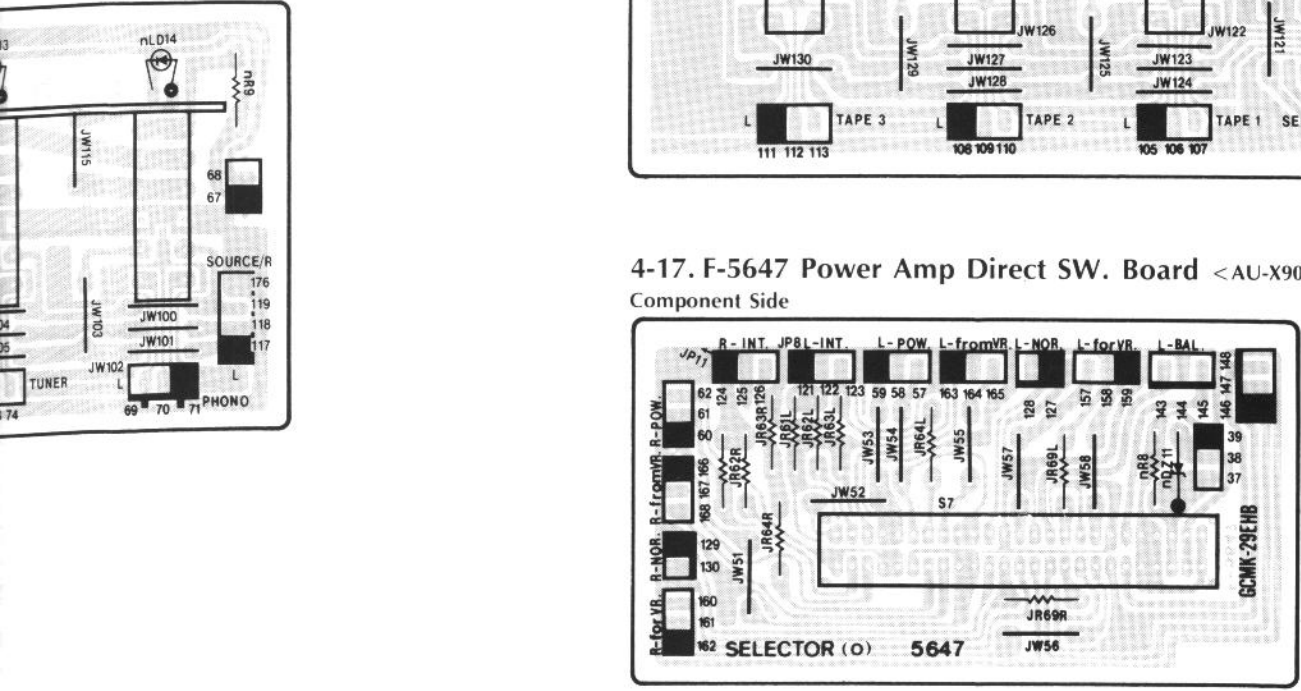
nLD14

nR9

JW115

68

67

SOURCE/R

176

119

118

117

L

JW103

JW100

JW101

JW102

L

TUNER

69 70 71

PHONO

74

JW130

JW129

JW126

JW127

JW128

JW125

JW122

JW121

JW123

JW124

L

TAPE 3

111 112 113

L

TAPE 2

108 109 110

L

TAPE 1

105 106 107

SE

4-17. F-5647 Power Amp Direct SW. Board <AU-X90

Component Side

JP11

R-INT.

JP8

L-INT.

L-POW.

L-fromVR.

L-NOR.

L-forVR.

L-BAL.

62 124 125 126 121 122 123 59 58 57 163 164 165 128 127 157 158 159 143 144 145 146 147 148

61

60

R-POW.

R-fromVR.

166 167 168

JR62R

JR63R

JR61L

JR62L

JR63L

JW53

JW54

JR64L

JW55

JW57

JR69L

JW58

nR8

nQ211

39

38

37

JW52

S7

R-NOR.

129

130

JW51

JR64R

GCMK-29EHB

R-forVR.

160

161

162

SELECTOR (O)

5647

JR69R

JW56